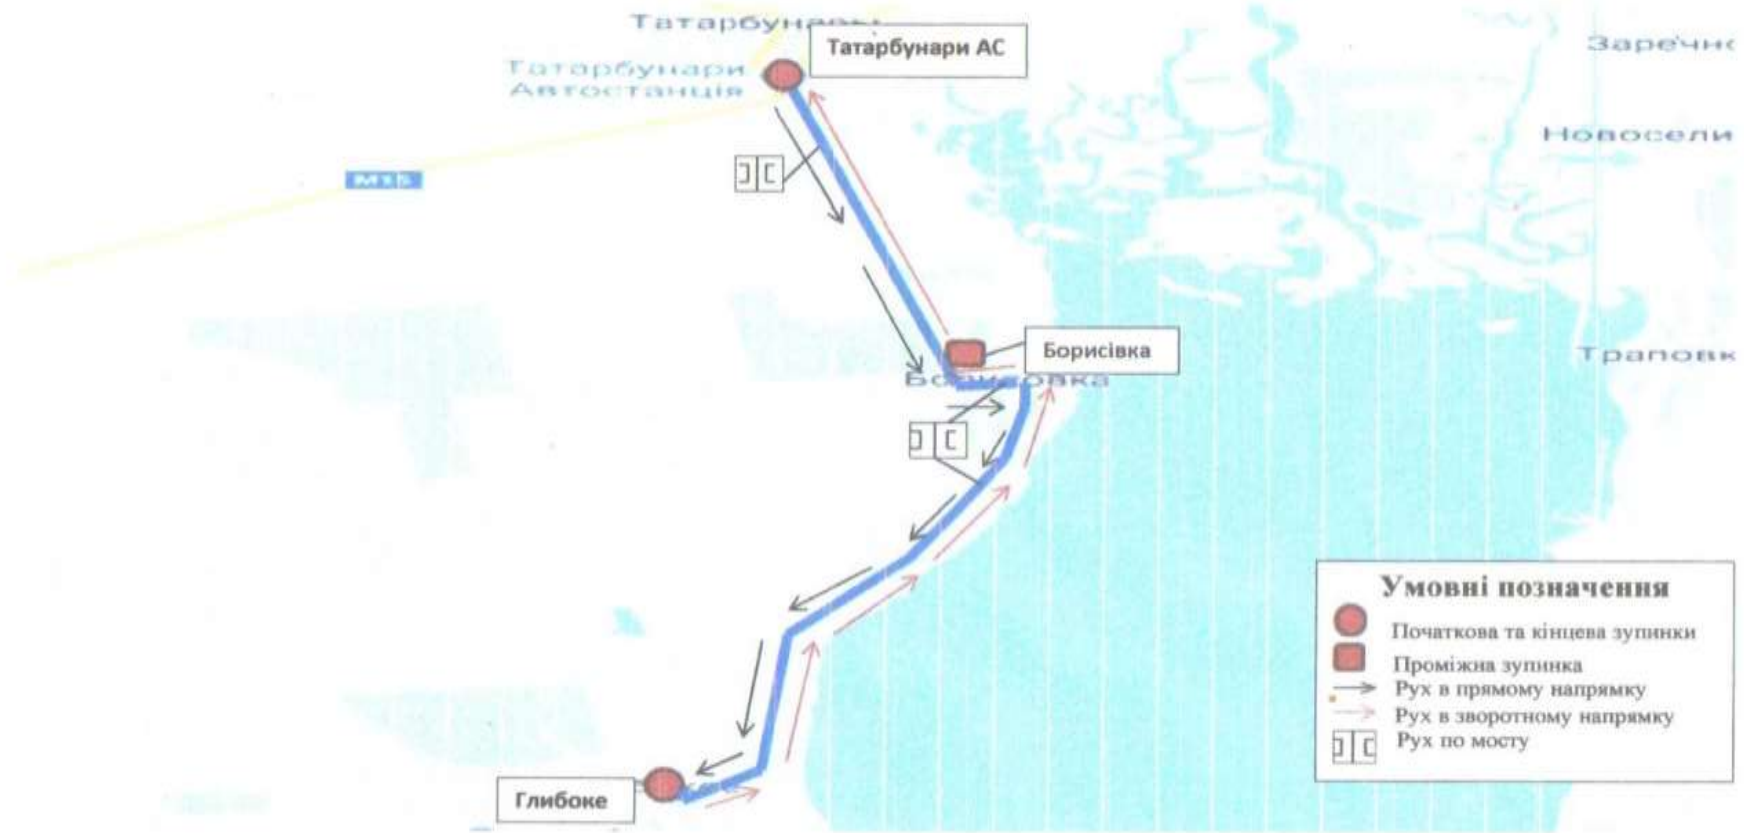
Татарбунари
Татарбунари АС
Татарбунари Автостанція
Заречне
Новосели
M15
Борисівка
Борисівка
Траповк
Глибоке
Умовні позначення
Початкова та кінцева зупинки
Проміжна зупинка
Рух в прямому напрямку
Рух в зворотному напрямку
Рух по мосту